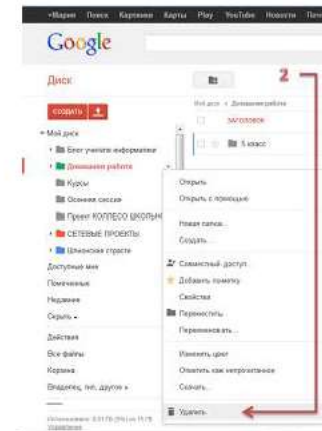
+Марина Поиск Картинки Карты Play YouTube Новости Почта

Google

Диск

2

СОЗДАТЬ

Мой диск › Домашняя работа

ЗАГОЛОВОК

5 класс

▾ Мой диск

Блог учителя информатики

Домашняя работа

Курсы

Осенняя сессия

Проект КОЛЕСО ШКОЛЫ

СЕТЕВЫЕ ПРОЕКТЫ

Школьные страсти

Доступные мне

Помеченные

Недавние

Скрыть ▾

Действия

Все файлы

Корзина

Владелец, тип, другое »

Использовано 0.01ГБ (0%) из 15ГБ

Управление

Открыть

Открыть с помощью

Новая папка...

Создать...

Совместный доступ...

Добавить пометку

Свойства

Переместить...

Переименовать...

Изменить цвет

Отметить как непрочитанное

Скачать...

Удалить